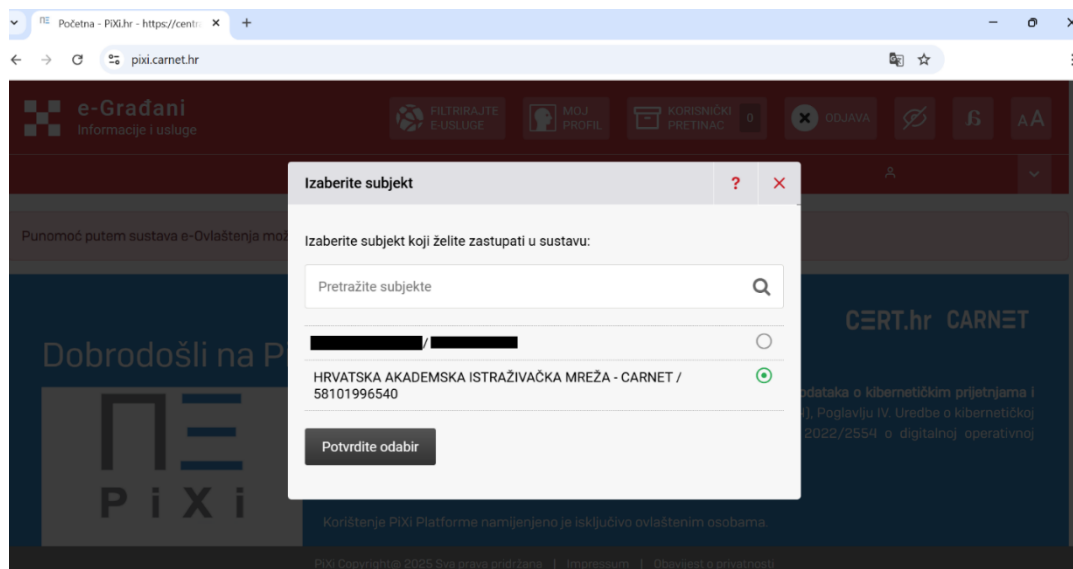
Početna - PiXi.hr - https://centr ×
+
pixi.carnet.hr

e-Građani
Informacije i usluge
FILTRIRAJTE E-USLUGE
MOJ PROFIL
KORISNIČKI PRETINAC 0
ODJAVA
AA

Punomoć putem sustava e-Ovlaštenja mo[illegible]

Dobrodošli na Pi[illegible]

PiXi

CERT.hr CARNET

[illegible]odataka o kibernetičkim prijetnjama i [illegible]), Poglavlju IV. Uredbe o kibernetičkoj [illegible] 2022/2554 o digitalnoj operativnoj

Korištenje PiXi Platforme namijenjeno je isključivo ovlaštenim osobama.

PiXi Copyright© 2025 Sva prava pridržana | Impressum | Obavijest o privatnosti

Izaberite subjekt
?
×

Izaberite subjekt koji želite zastupati u sustavu:

Pretražite subjekte

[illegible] / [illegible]

HRVATSKA AKADEMSKA ISTRAŽIVAČKA MREŽA - CARNET / 58101996540

Potvrdite odabir